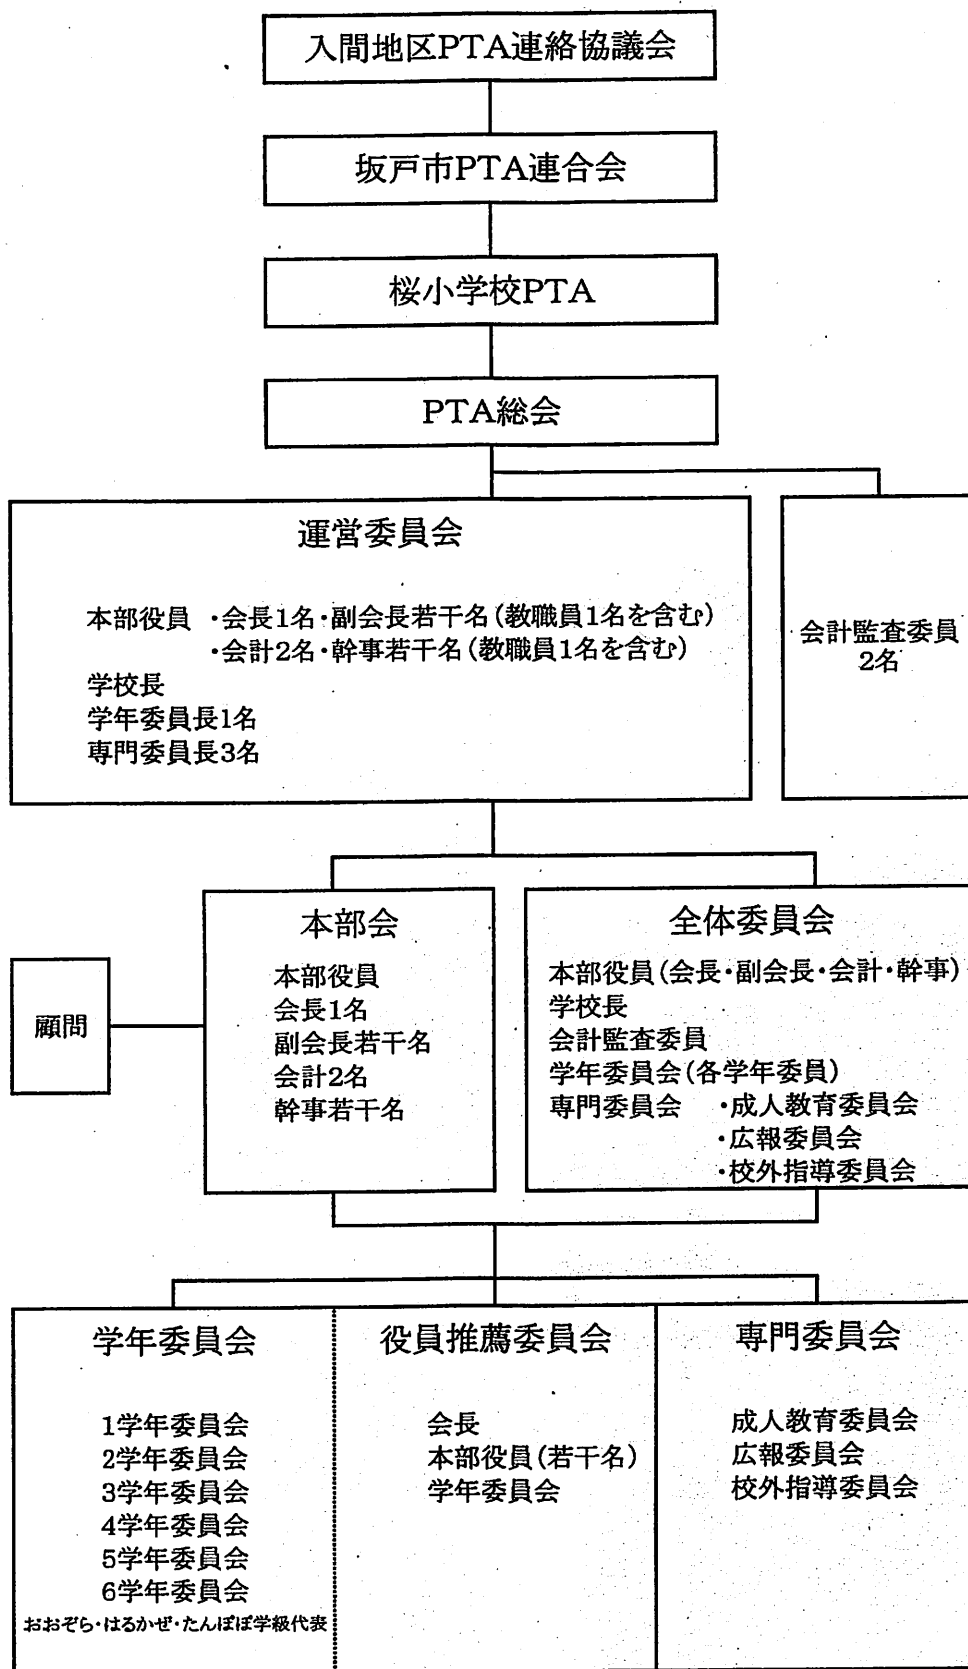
入間地区PTA連絡協議会

坂戸市PTA連合会

桜小学校PTA

PTA総会

運営委員会

本部役員 ・会長1名・副会長若干名（教職員1名を含む）
・会計2名・幹事若干名（教職員1名を含む）
学校長
学年委員長1名
専門委員長3名

会計監査委員
2名

顧問

本部会

本部役員
会長1名
副会長若干名
会計2名
幹事若干名

全体委員会

本部役員（会長・副会長・会計・幹事）
学校長
会計監査委員
学年委員会（各学年委員）
専門委員会 ・成人教育委員会
・広報委員会
・校外指導委員会

学年委員会

1学年委員会
2学年委員会
3学年委員会
4学年委員会
5学年委員会
6学年委員会
おおぞら・はるかぜ・たんぽぽ学級代表

役員推薦委員会

会長
本部役員（若干名）
学年委員会

専門委員会

成人教育委員会
広報委員会
校外指導委員会